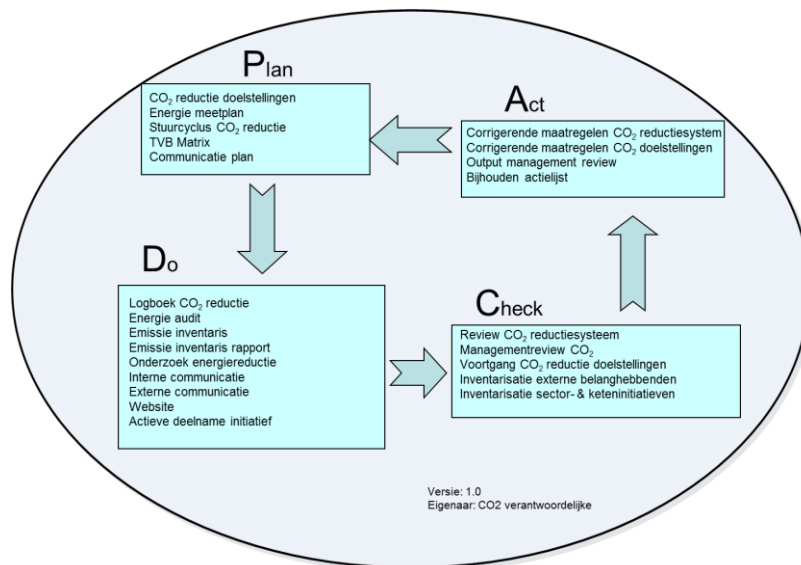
Plan

$CO_2$ reductie doelstellingen
Energie meetplan
Stuurcyclus $CO_2$ reductie
TVB Matrix
Communicatie plan

Act

Corrigerende maatregelen $CO_2$ reductiesystem
Corrigerende maatregelen $CO_2$ doelstellingen
Output management review
Bijhouden actielijst

Do

Logboek $CO_2$ reductie
Energie audit
Emissie inventaris
Emissie inventaris rapport
Onderzoek energiereductie
Interne communicatie
Externe communicatie
Website
Actieve deelname initiatief

Check

Review $CO_2$ reductiesysteem
Managementreview $CO_2$
Voortgang $CO_2$ reductie doelstellingen
Inventarisatie externe belanghebbenden
Inventarisatie sector- & keteninitiatieven

Versie: 1.0
Eigenaar: CO2 verantwoordelijke